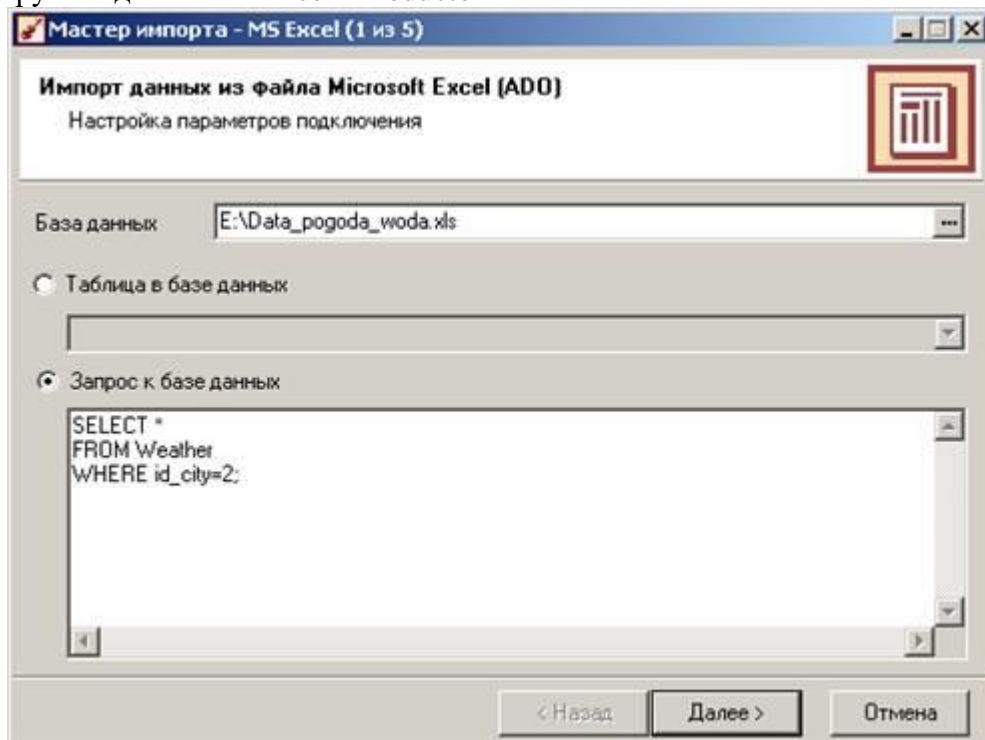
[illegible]

Мастер импорта - MS Excel (1 из 5)

Импорт данных из файла Microsoft Excel (ADO)
Настройка параметров подключения

База данных E:\Data_pogoda_woda.xls

Таблица в базе данных

Запрос к базе данных

SELECT *
FROM Weather
WHERE id_city=2;

< Назад Далее > Отмена